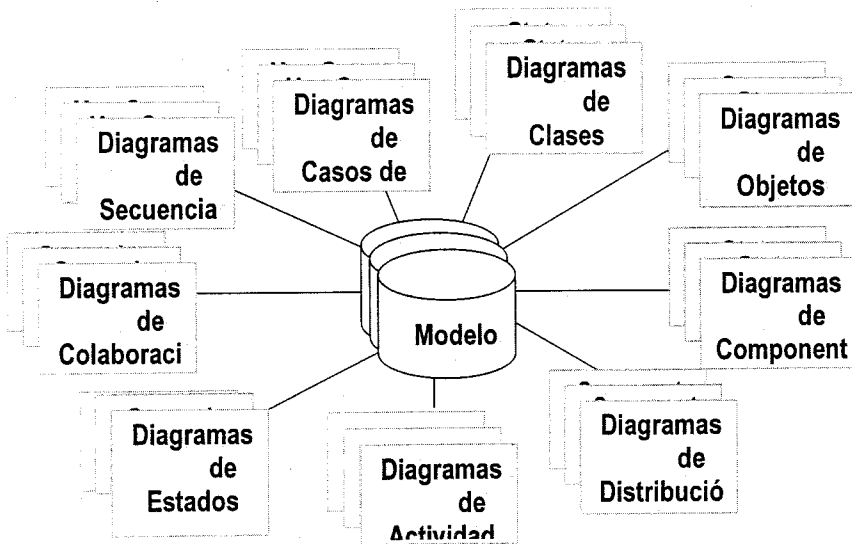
Diagramas de Clases

Diagramas de Casos de

Diagramas de Secuencia

Diagramas de Objetos

Diagramas de Colaboraci

Modelo

Diagramas de Component

Diagramas de Estados

Diagramas de Actividad

Diagramas de Distribució